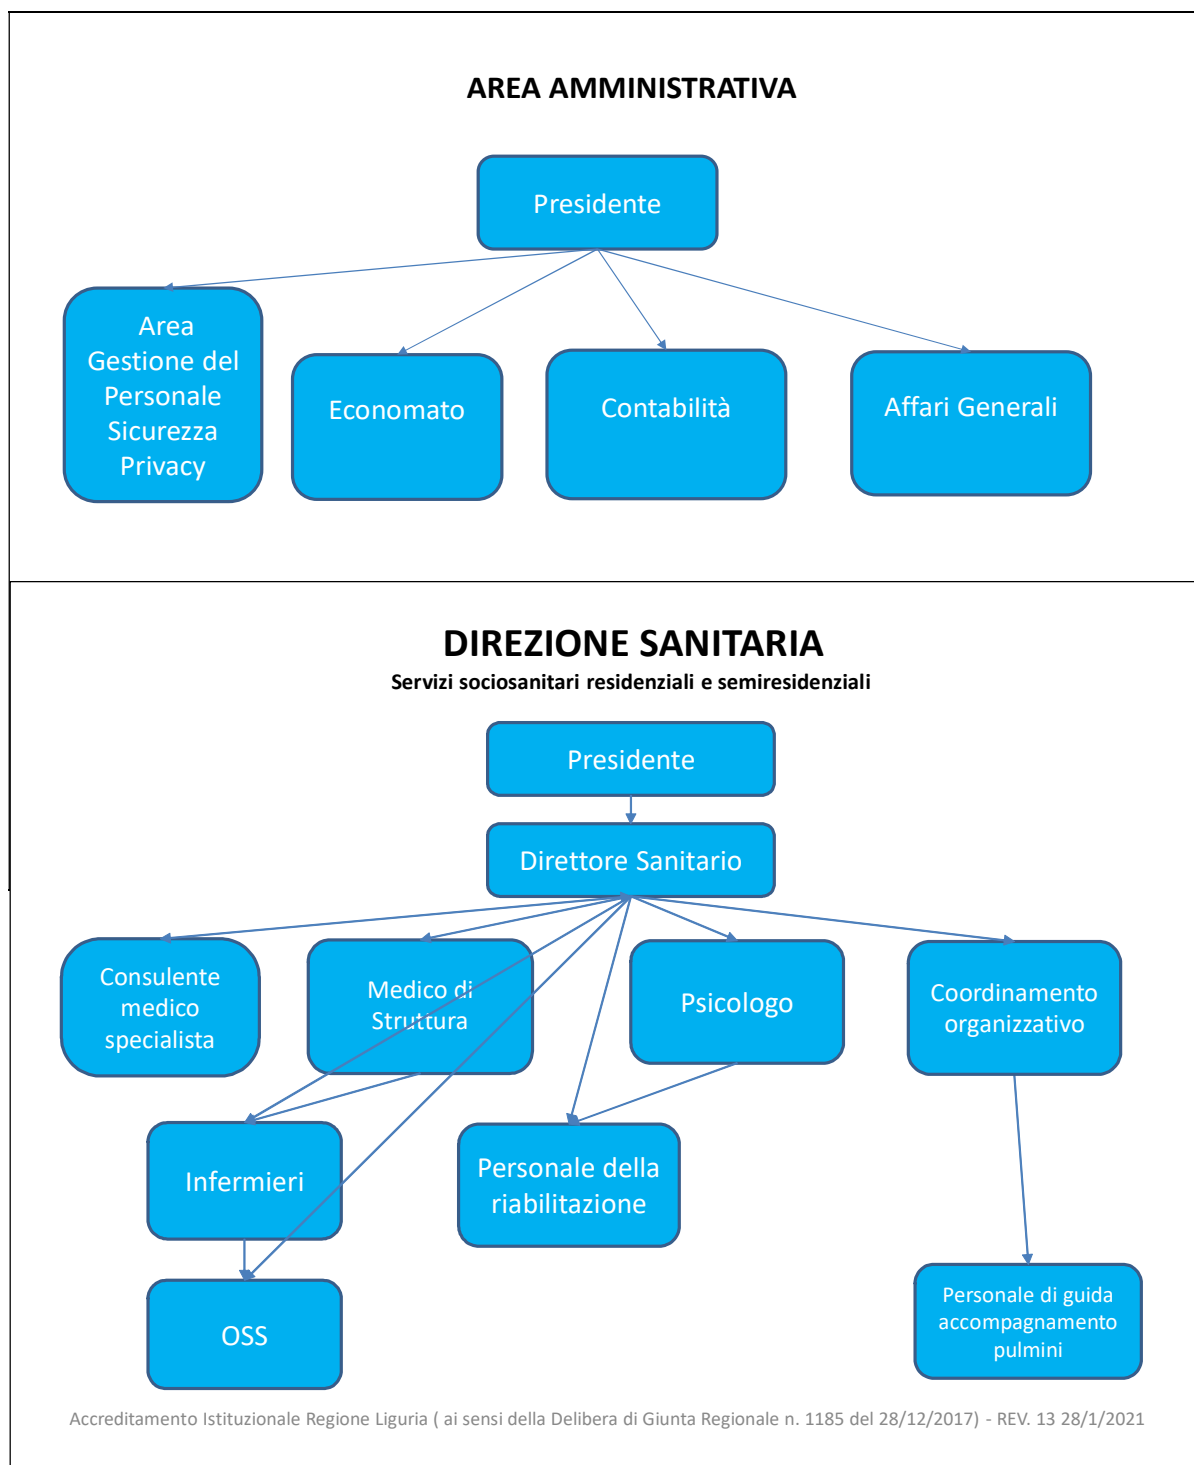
AREA AMMINISTRATIVA

Presidente

Area Gestione del Personale Sicurezza Privacy

Economato

Contabilità

Affari Generali

DIREZIONE SANITARIA

Servizi sociosanitari residenziali e semiresidenziali

Presidente

Direttore Sanitario

Consulente medico specialista

Medico di Struttura

Psicologo

Coordinamento organizzativo

Infermieri

Personale della riabilitazione

OSS

Personale di guida accompagnamento pulmini

Accreditamento Istituzionale Regione Liguria ( ai sensi della Delibera di Giunta Regionale n. 1185 del 28/12/2017) - REV. 13 28/1/2021